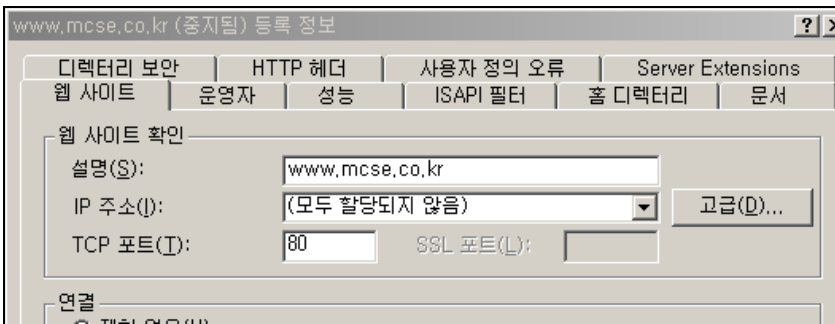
www,mcse,co,kr (중지됨) 등록 정보

?

디렉터리 보안 | HTTP 헤더 | 사용자 정의 오류 | Server Extensions

웹 사이트 | 운영자 | 성능 | ISAPI 필터 | 홈 디렉터리 | 문서

웹 사이트 확인

설명(S): www,mcse,co,kr

IP 주소(I): (모두 할당되지 않음)

고급(D)...

TCP 포트(T): 80

SSL 포트(L):

연결

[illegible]